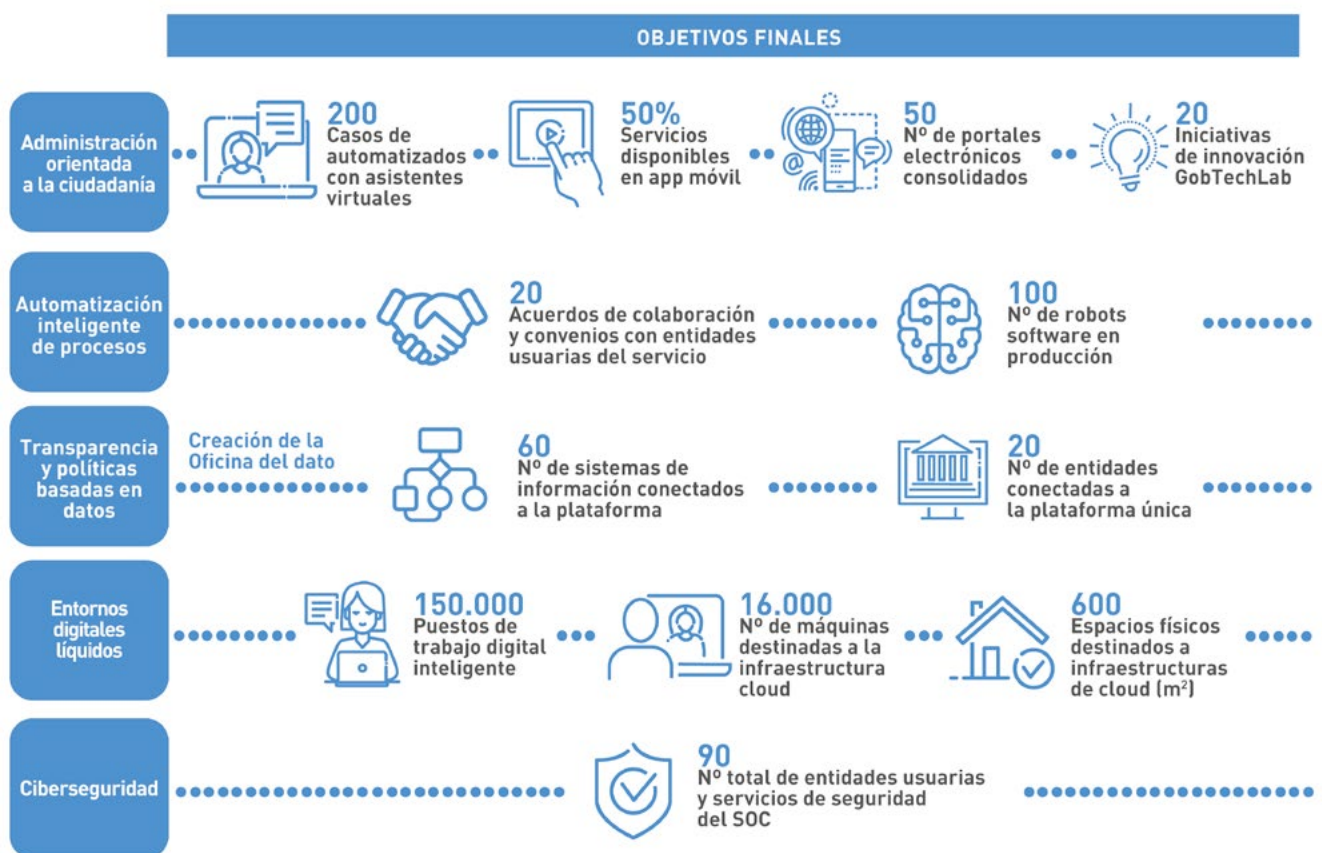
OBJETIVOS FINALES

Administración orientada a la ciudadanía

200
Casos de automatizados con asistentes virtuales

50%
Servicios disponibles en app móvil

50
Nº de portales electrónicos consolidados

20
Iniciativas de innovación GobTechLab

Automatización inteligente de procesos

20
Acuerdos de colaboración y convenios con entidades usuarias del servicio

100
Nº de robots software en producción

Transparencia y políticas basadas en datos

Creación de la Oficina del dato

60
Nº de sistemas de información conectados a la plataforma

20
Nº de entidades conectadas a la plataforma única

Entornos digitales líquidos

150.000
Puestos de trabajo digital inteligente

16.000
Nº de máquinas destinadas a la infraestructura cloud

600
Espacios físicos destinados a infraestructuras de cloud (m$^2$)

Ciberseguridad

90
Nº total de entidades usuarias y servicios de seguridad del SOC